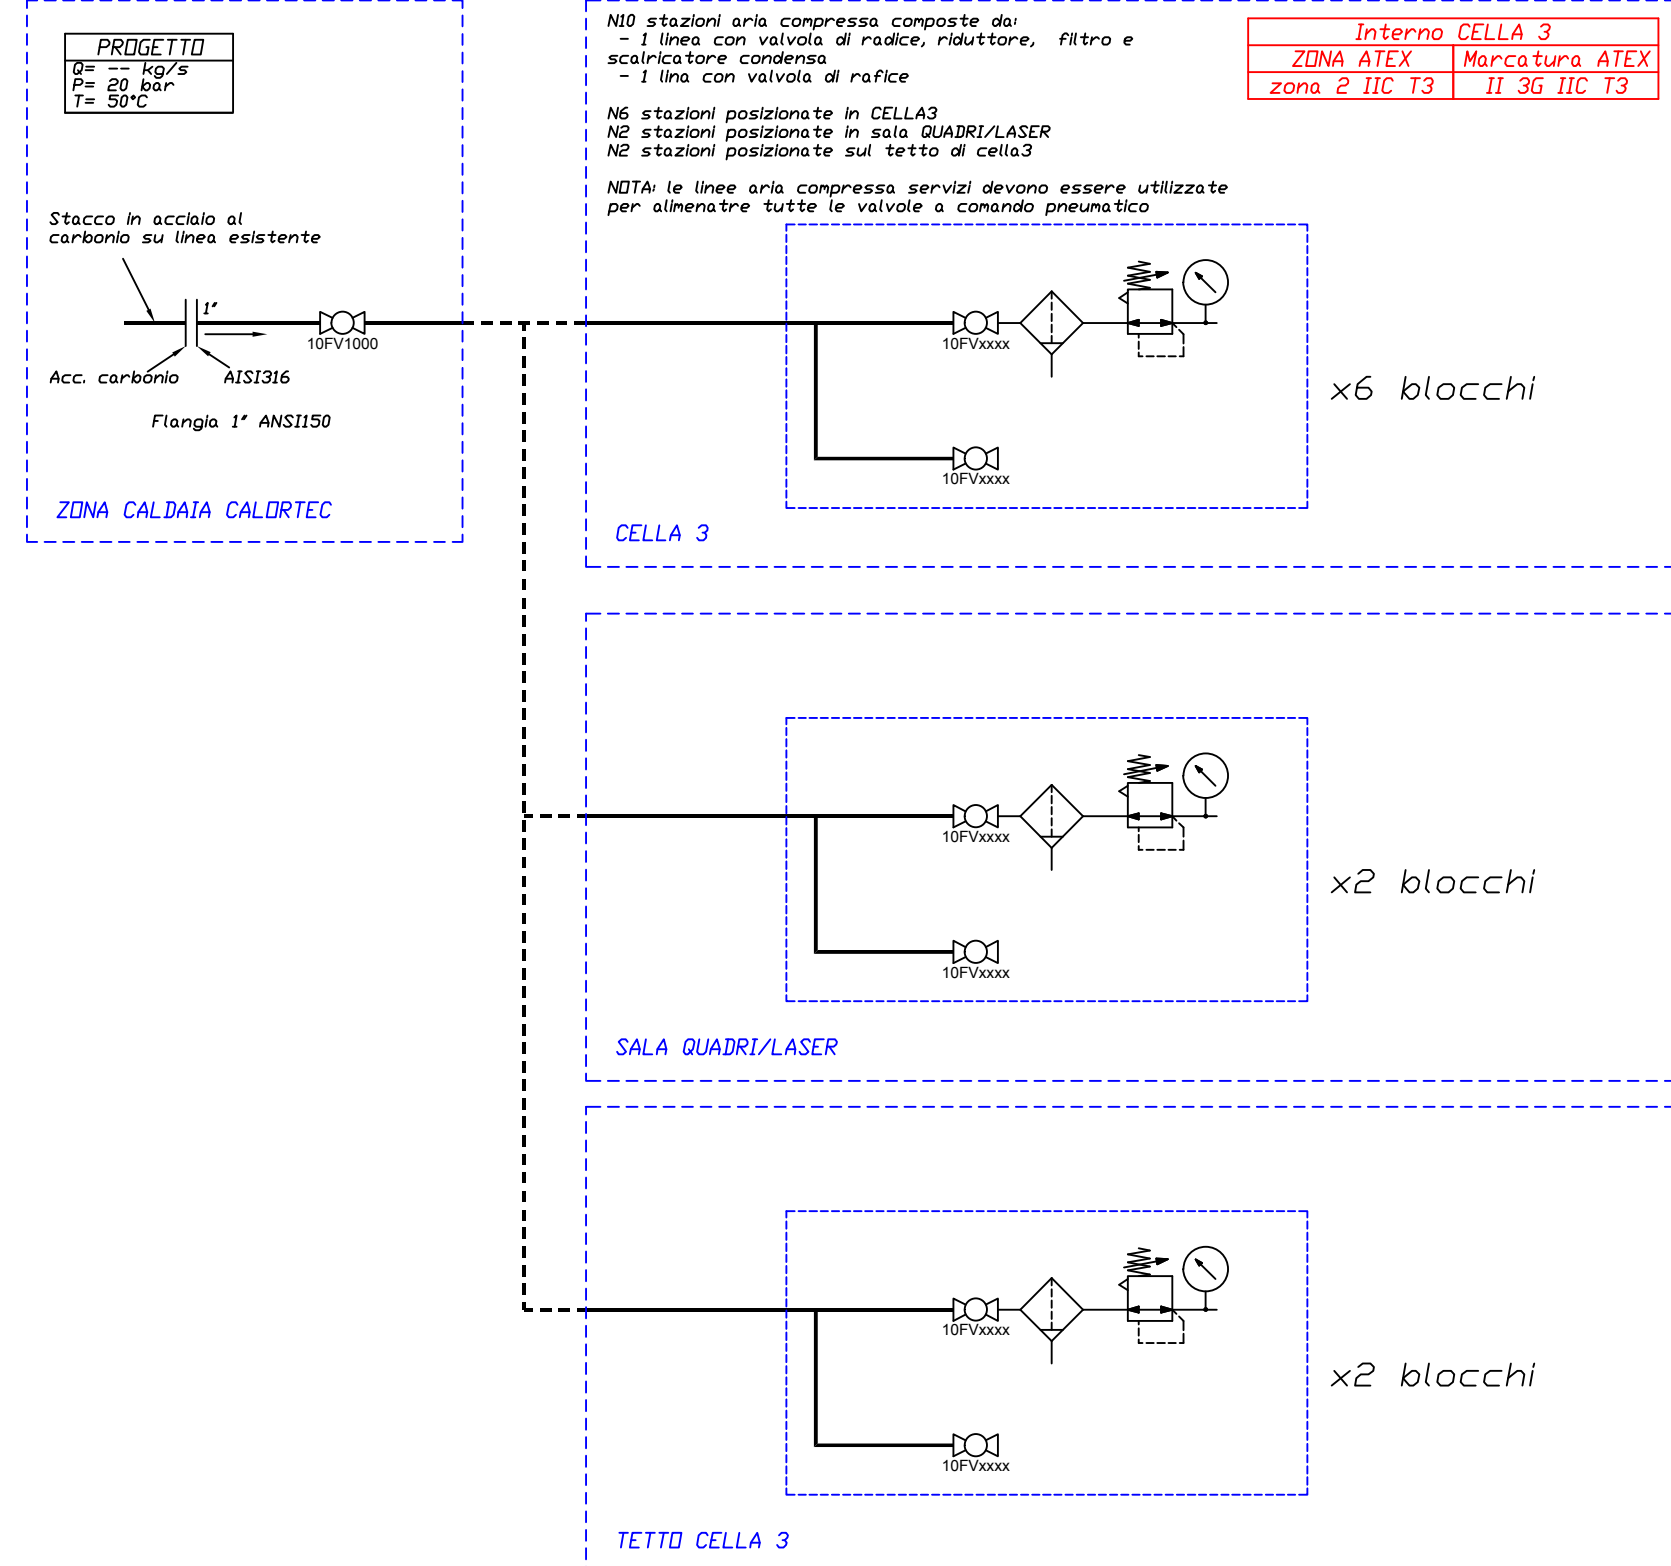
PROGETTO
Q= -- kg/s
P= 20 bar
T= 50°C

Stacco in acciaio al carbonio su linea esistente

1"

Acc. carbonio

AISI316

10FV1000

Flangia 1" ANSI150

ZONA CALDAIA CALORTEC

N10 stazioni aria compressa composte da:
- 1 linea con valvola di radice, riduttore, filtro e scaricatore condensa
- 1 lina con valvola di rafice

N6 stazioni posizionate in CELLA3
N2 stazioni posizionate in sala QUADRI/LASER
N2 stazioni posizionate sul tetto di cella3

NOTA: le linee aria compressa servizi devono essere utilizzate per alimenatre tutte le valvole a comando pneumatico

| Interno CELLA 3 | |
|---|---|
| ZONA ATEX | Marcatura ATEX |
| zona 2 IIC T3 | II 3G IIC T3 |

10FVxxxx

10FVxxxx

x6 blocchi

CELLA 3

10FVxxxx

10FVxxxx

x2 blocchi

SALA QUADRI/LASER

10FVxxxx

10FVxxxx

x2 blocchi

TETTO CELLA 3